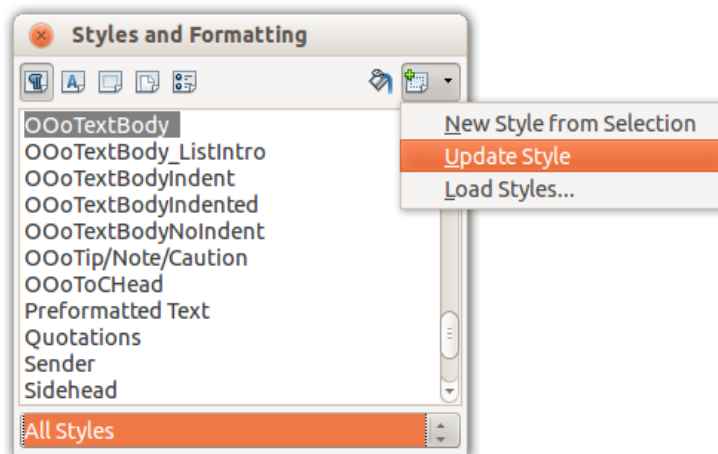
Styles and Formatting

OOoTextBody
OOoTextBody_ListIntro
OOoTextBodyIndent
OOoTextBodyIndented
OOoTextBodyNoIndent
OOoTip/Note/Caution
OOoToCHead
Preformatted Text
Quotations
Sender
Sidehead

All Styles

New Style from Selection
Update Style
Load Styles...